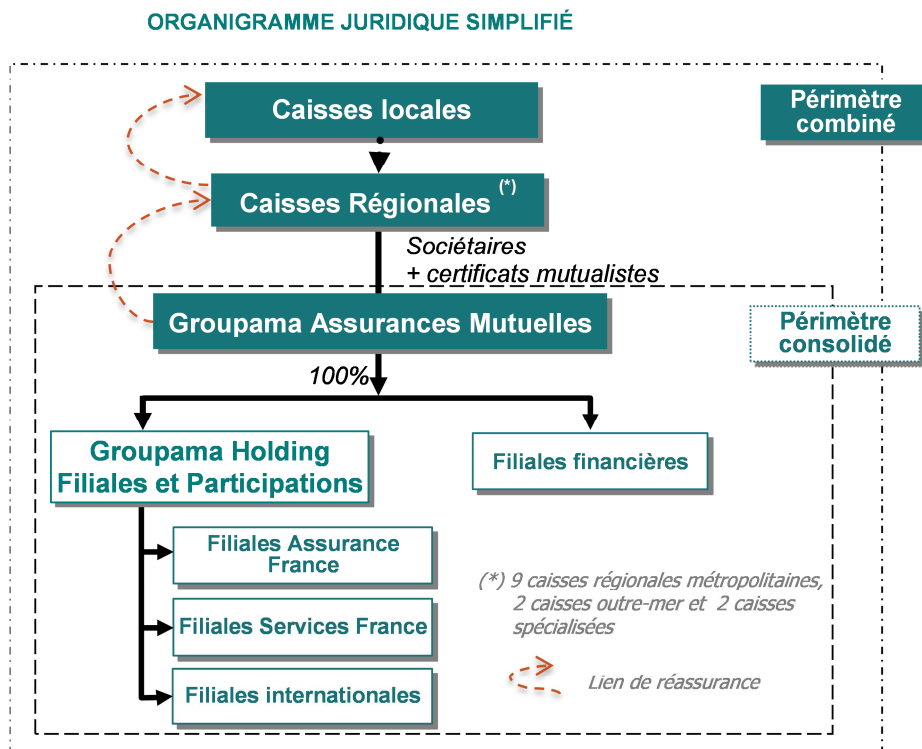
ORGANIGRAMME JURIDIQUE SIMPLIFIÉ

Caisses locales

Périmètre combiné

Caisses Régionales (*)

Sociétaires + certificats mutualistes

Groupama Assurances Mutuelles

Périmètre consolidé

100%

Groupama Holding Filiales et Participations

Filiales financières

Filiales Assurance France

Filiales Services France

Filiales internationales

(*) 9 caisses régionales métropolitaines, 2 caisses outre-mer et 2 caisses spécialisées

Lien de réassurance